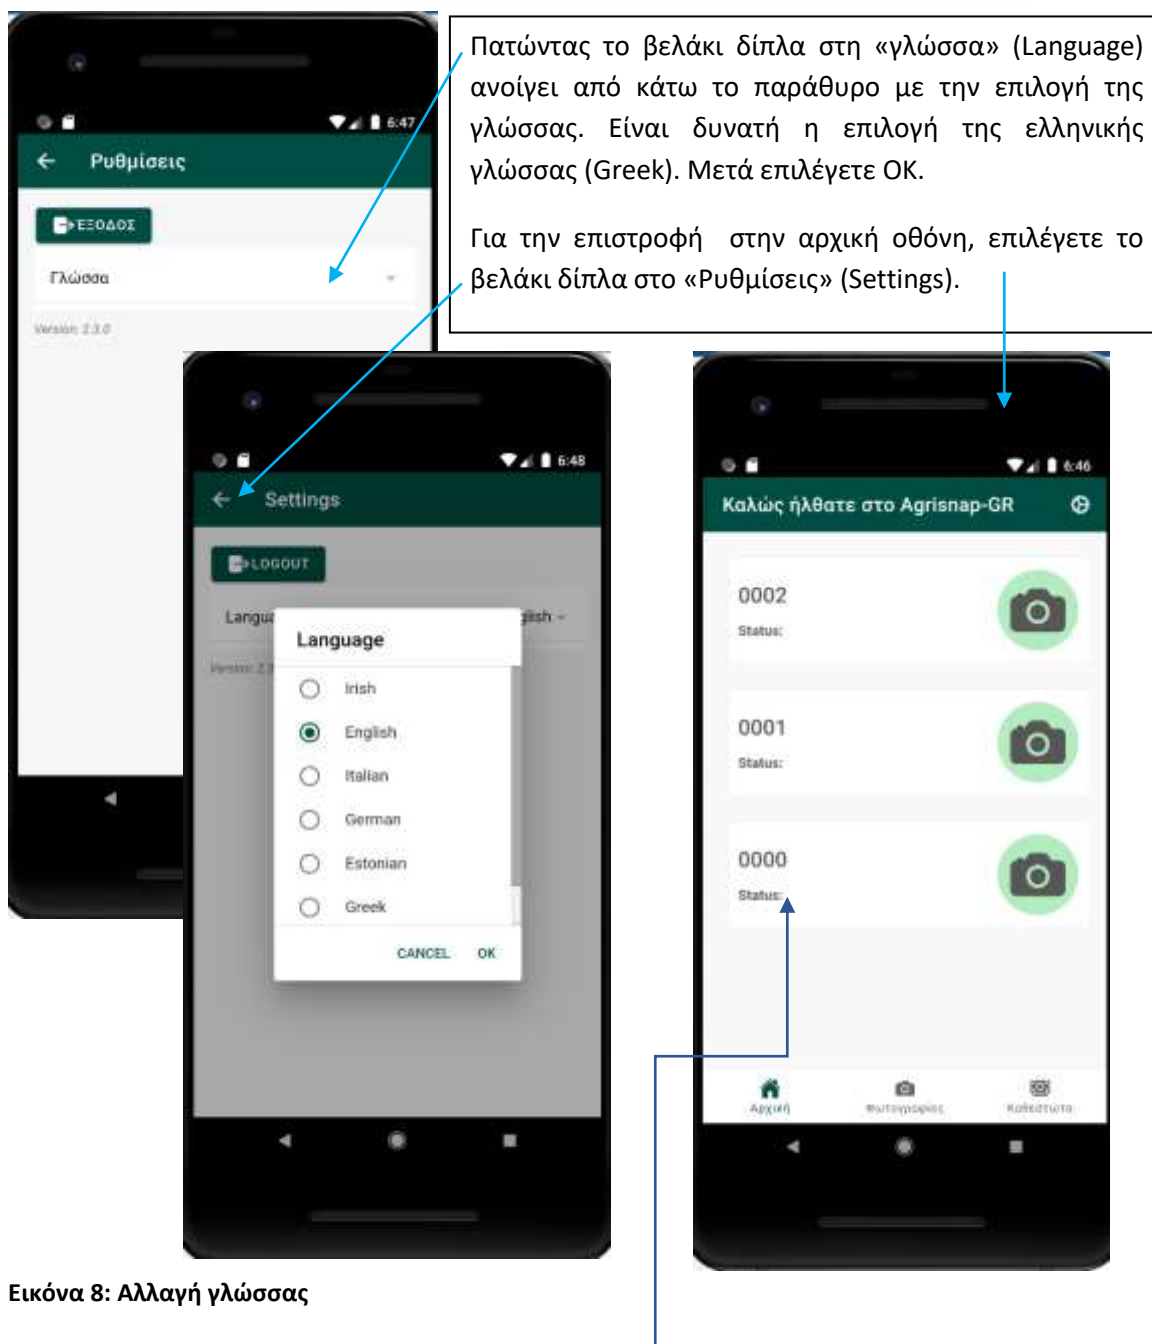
Πατώντας το βελάκι δίπλα στη «γλώσσα» (Language) ανοίγει από κάτω το παράθυρο με την επιλογή της γλώσσας. Είναι δυνατή η επιλογή της ελληνικής γλώσσας (Greek). Μετά επιλέγετε ΟΚ.

Για την επιστροφή στην αρχική οθόνη, επιλέγετε το βελάκι δίπλα στο «Ρυθμίσεις» (Settings).

6:47
Ρυθμίσεις
ΕΞΟΔΟΣ
Γλώσσα
Version: 2.3.0

6:48
Settings
LOGOUT
Langu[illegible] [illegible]ish
Version: 2.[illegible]
Language
Irish
English
Italian
German
Estonian
Greek
CANCEL OK

6:46
Καλώς ήλθατε στο Agrisnap-GR
0002
Status:
0001
Status:
0000
Status:
Αρχική
Φωτογραφίες
Καθεστώτα

Εικόνα 8: Αλλαγή γλώσσας